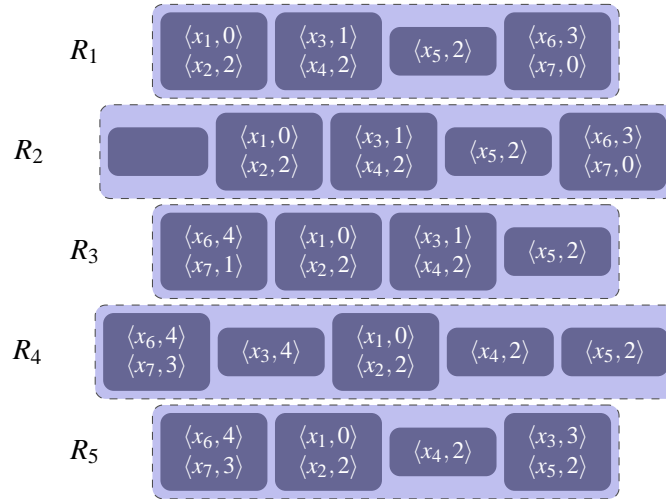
$R_1$ $\langle x_1, 0\rangle$ $\langle x_2, 2\rangle$ $\langle x_3, 1\rangle$ $\langle x_4, 2\rangle$ $\langle x_5, 2\rangle$ $\langle x_6, 3\rangle$ $\langle x_7, 0\rangle$

$R_2$ $\langle x_1, 0\rangle$ $\langle x_2, 2\rangle$ $\langle x_3, 1\rangle$ $\langle x_4, 2\rangle$ $\langle x_5, 2\rangle$ $\langle x_6, 3\rangle$ $\langle x_7, 0\rangle$

$R_3$ $\langle x_6, 4\rangle$ $\langle x_7, 1\rangle$ $\langle x_1, 0\rangle$ $\langle x_2, 2\rangle$ $\langle x_3, 1\rangle$ $\langle x_4, 2\rangle$ $\langle x_5, 2\rangle$

$R_4$ $\langle x_6, 4\rangle$ $\langle x_7, 3\rangle$ $\langle x_3, 4\rangle$ $\langle x_1, 0\rangle$ $\langle x_2, 2\rangle$ $\langle x_4, 2\rangle$ $\langle x_5, 2\rangle$

$R_5$ $\langle x_6, 4\rangle$ $\langle x_7, 3\rangle$ $\langle x_1, 0\rangle$ $\langle x_2, 2\rangle$ $\langle x_4, 2\rangle$ $\langle x_3, 3\rangle$ $\langle x_5, 2\rangle$